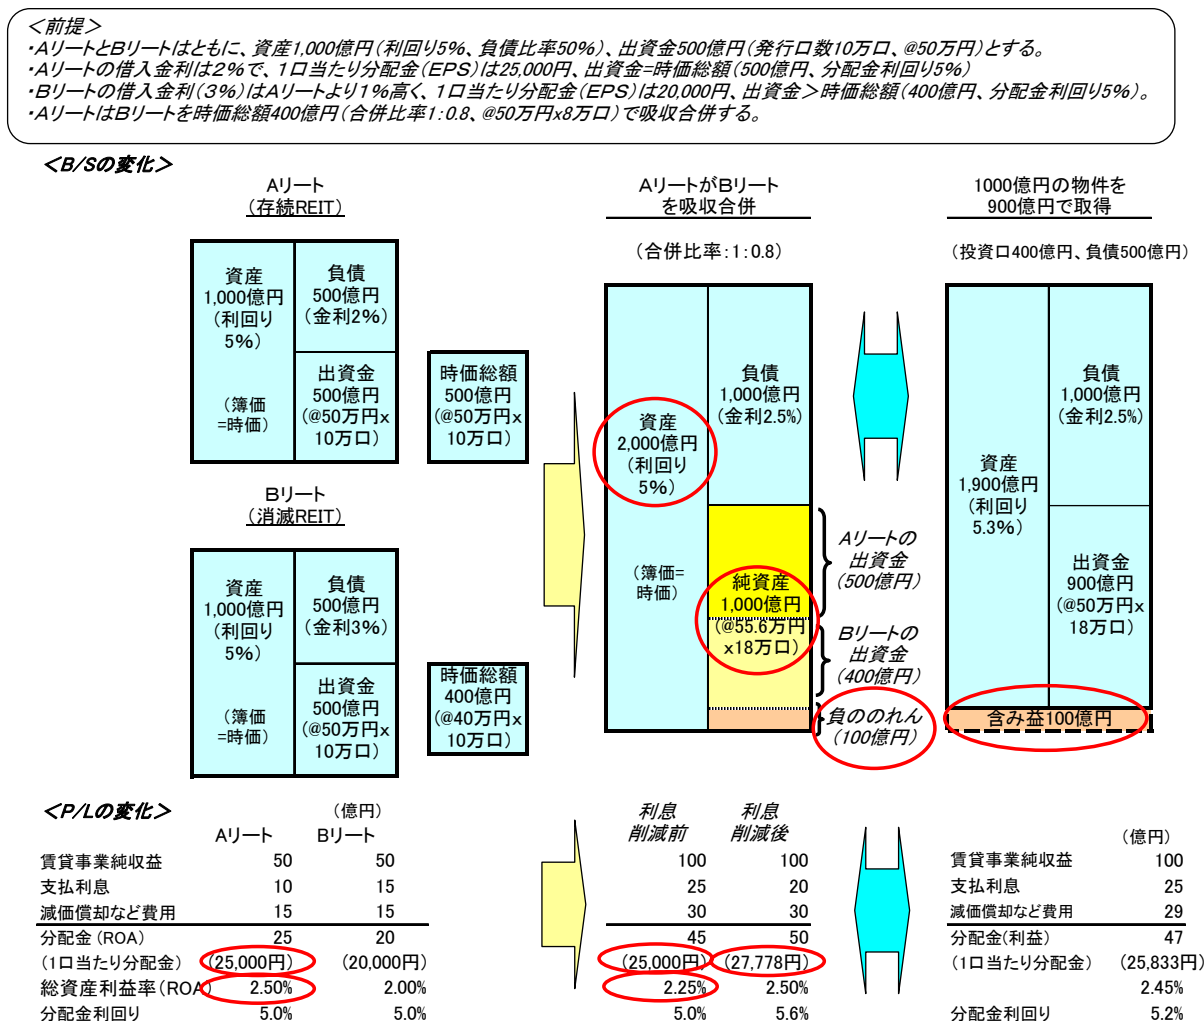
<前提>
・AリートとBリートはともに、資産1,000億円(利回り5%、負債比率50%)、出資金500億円(発行口数10万口、@50万円)とする。
・Aリートの借入金利は2%で、1口当たり分配金(EPS)は25,000円、出資金=時価総額(500億円、分配金利回り5%)
・Bリートの借入金利(3%)はAリートより1%高く、1口当たり分配金(EPS)は20,000円、出資金>時価総額(400億円、分配金利回り5%)。
・AリートはBリートを時価総額400億円(合併比率1:0.8、@50万円x8万口)で吸収合併する。

<B/Sの変化>

Aリート
(存続REIT)

資産
1,000億円
(利回り
5%)

(簿価
=時価)

負債
500億円
(金利2%)

出資金
500億円
(@50万円x
10万口)

時価総額
500億円
(@50万円x
10万口)

Bリート
(消滅REIT)

資産
1,000億円
(利回り
5%)

(簿価
=時価)

負債
500億円
(金利3%)

出資金
500億円
(@50万円x
10万口)

時価総額
400億円
(@40万円x
10万口)

AリートがBリート
を吸収合併

(合併比率:1:0.8)

資産
2,000億円
(利回り
5%)

(簿価=
時価)

負債
1,000億円
(金利2.5%)

純資産
1,000億円
(@55.6万円
x18万口)

Aリートの
出資金
(500億円)

Bリートの
出資金
(400億円)

負ののれん
(100億円)

1000億円の物件を
900億円で取得

(投資口400億円、負債500億円)

資産
1,900億円
(利回り
5.3%)

負債
1,000億円
(金利2.5%)

出資金
900億円
(@50万円x
18万口)

含み益100億円

<P/Lの変化>

| | Aリート | Bリート | 利息削減前 | 利息削減後 | | |
|---|---|---|---|---|---|---|
| 賃貸事業純収益 | 50 | 50 | 100 | 100 | 賃貸事業純収益 | 100 |
| 支払利息 | 10 | 15 | 25 | 20 | 支払利息 | 25 |
| 減価償却など費用 | 15 | 15 | 30 | 30 | 減価償却など費用 | 29 |
| 分配金(ROA) | 25 | 20 | 45 | 50 | 分配金(利益) | 47 |
| (1口当たり分配金) | (25,000円) | (20,000円) | (25,000円) | (27,778円) | (1口当たり分配金) | (25,833円) |
| 総資産利益率(ROA) | 2.50% | 2.00% | 2.25% | 2.50% | | 2.45% |
| 分配金利回り | 5.0% | 5.0% | 5.0% | 5.6% | 分配金利回り | 5.2% |

(億円)
(億円)